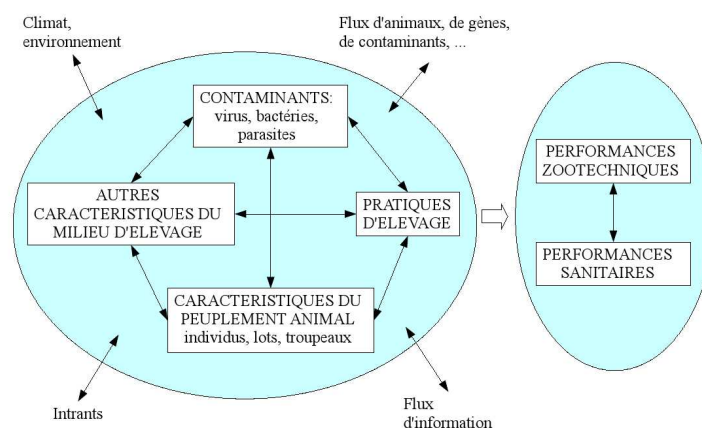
Climat, environnement

Flux d'animaux, de gènes, de contaminants, ...

CONTAMINANTS: virus, bactéries, parasites

AUTRES CARACTERISTIQUES DU MILIEU D'ELEVAGE

PRATIQUES D'ELEVAGE

CARACTERISTIQUES DU PEUPLEMENT ANIMAL individus, lots, troupeaux

PERFORMANCES ZOOTECHNIQUES

PERFORMANCES SANITAIRES

Intrants

Flux d'information